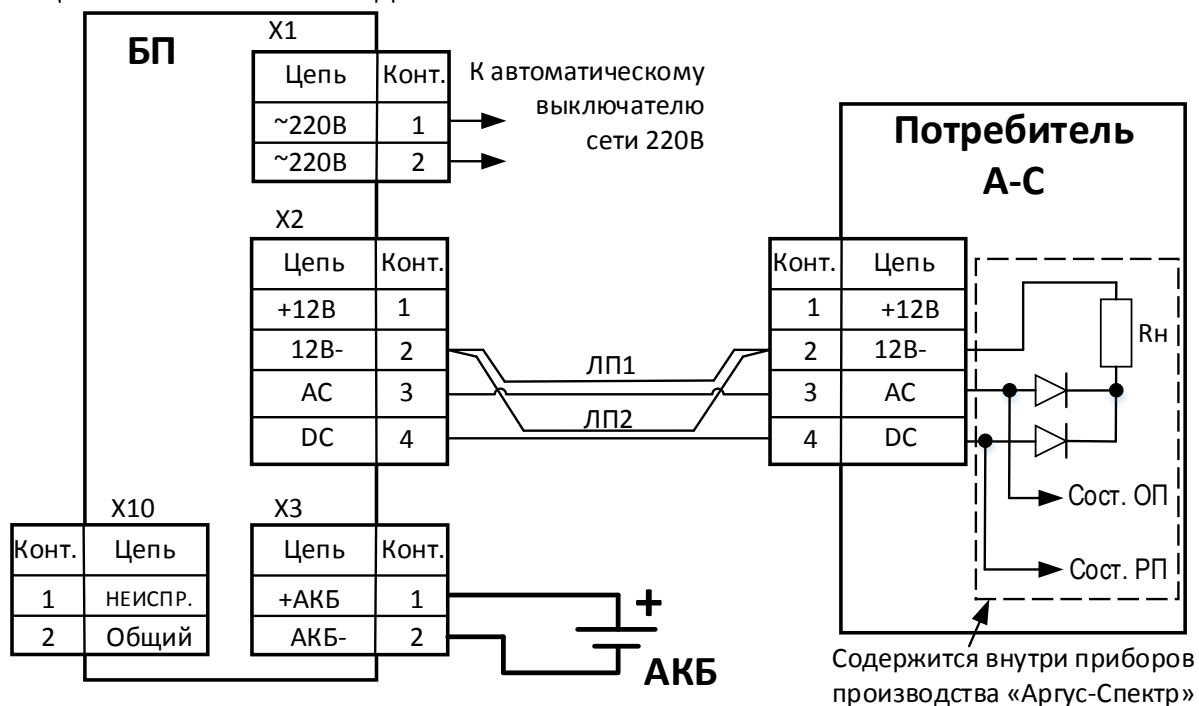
БП

X1

| Цепь | Конт. |
|---|---|
| ~220В | 1 |
| ~220В | 2 |

К автоматическому выключателю сети 220В

X2

| Цепь | Конт. |
|---|---|
| +12В | 1 |
| 12В- | 2 |
| АС | 3 |
| DC | 4 |

ЛП1

ЛП2

Потребитель А-С

| Конт. | Цепь |
|---|---|
| 1 | +12В |
| 2 | 12В- |
| 3 | АС |
| 4 | DC |

Rн

Сост. ОП

Сост. РП

X10

| Конт. | Цепь |
|---|---|
| 1 | НЕИСПР. |
| 2 | Общий |

X3

| Цепь | Конт. |
|---|---|
| +АКБ | 1 |
| АКБ- | 2 |

+

АКБ

Содержится внутри приборов производства «Аргус-Спектр»